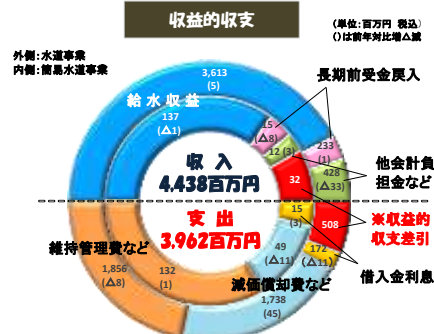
収益的収支

（単位：百万円　税込）
（）は前年対比増△減

外側：水道事業
内側：簡易水道事業

給水収益

3,613
(5)

137
(△1)

15
(△8)

長期前受金戻入

233
(1)

12 (3)

428
(△33)

他会計負担金など

収入
4,438百万円

32

508

※収益的収支差引

支出
3,962百万円

15
(3)

172
(△11)

借入金利息

49
(△11)

維持管理費など

1,856
(△8)

132
(1)

減価償却費など

1,738
(45)